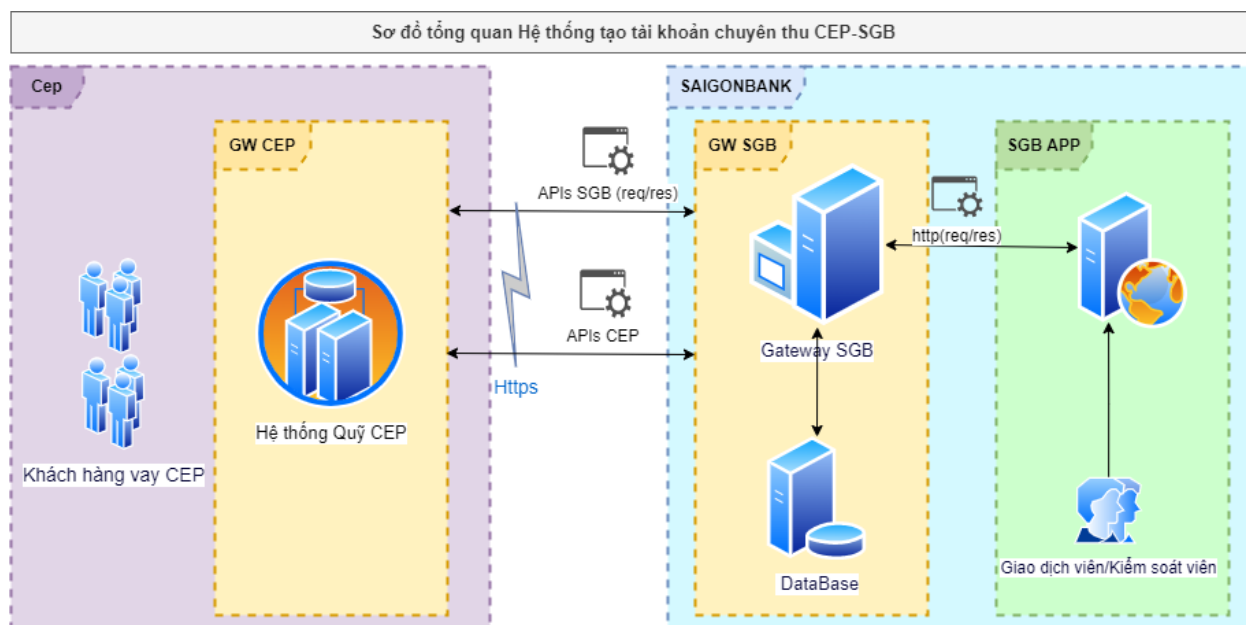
Sơ đồ tổng quan Hệ thống tạo tài khoản chuyên thu CEP-SGB

Cep

GW CEP

Khách hàng vay CEP

Hệ thống Quỹ CEP

APIs SGB (req/res)

APIs CEP

Https

SAIGONBANK

GW SGB

Gateway SGB

DataBase

http(req/res)

SGB APP

Giao dịch viên/Kiểm soát viên